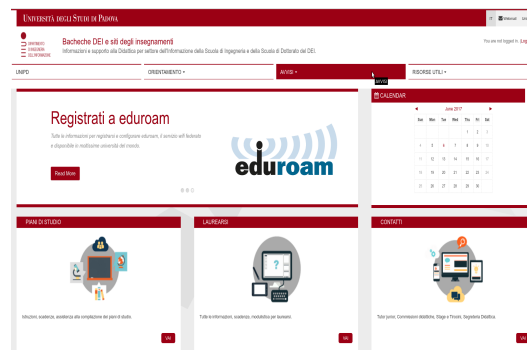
Università degli Studi di Padova

DIPARTIMENTO DI INGEGNERIA DELL'INFORMAZIONE

Bacheche DEI e siti degli insegnamenti

Informazioni e supporto alla Didattica per settore dell'Informazione della Scuola di Ingegneria e della Scuola di Dottorato del DEI.

You are not logged in. (Log

UNIPD

ORIENTAMENTO

AVVISI

RISORSE UTILI

Registrati a eduroam

Tutte le informazioni per registrarsi e configurare eduroam, il servizio wifi federato e disponibile in moltissime università del mondo.

Read More

eduroam

CALENDAR

June 2017

| Sun | Mon | Tue | Wed | Thu | Fri | Sat |
|---|---|---|---|---|---|---|
| | | | | 1 | 2 | 3 |
| 4 | 5 | 6 | 7 | 8 | 9 | 10 |
| 11 | 12 | 13 | 14 | 15 | 16 | 17 |
| 18 | 19 | 20 | 21 | 22 | 23 | 24 |
| 25 | 26 | 27 | 28 | 29 | 30 | |

PIANI DI STUDIO

Istruzioni, scadenze, assistenza alla compilazione dei piani di studio.

VAI

LAUREARSI

Tutte le informazioni, scadenze, modulistica per laurearsi.

VAI

CONTATTI

Tutor junior, Commissioni didattiche, Stage e Tirocini, Segreteria Didattica.

VAI